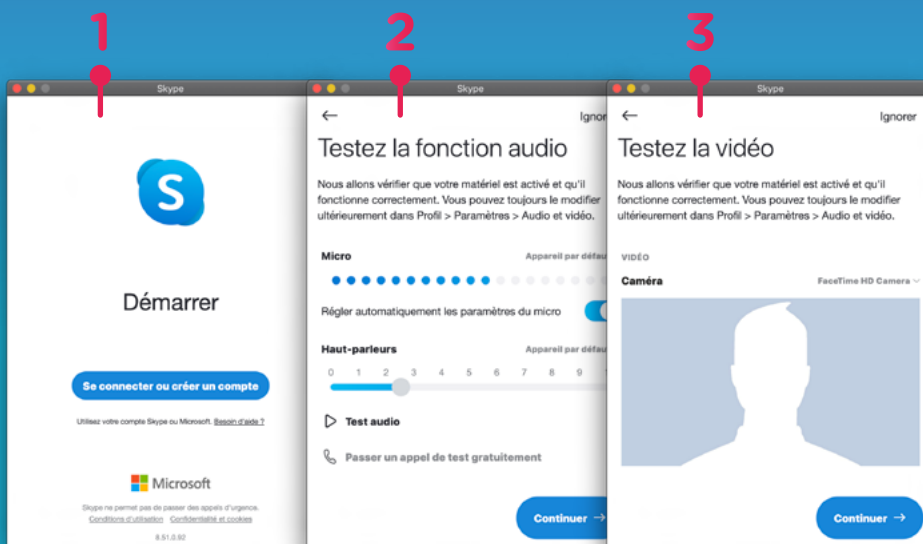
1

Skype

Démarrer

Se connecter ou créer un compte

Utilisez votre compte Skype ou Microsoft. Besoin d'aide ?

Microsoft

Skype ne permet pas de passer des appels d'urgence.
Conditions d'utilisation Confidentialité et cookies

8.51.0.92

2

Skype

←

Ignor

Testez la fonction audio

Nous allons vérifier que votre matériel est activé et qu'il fonctionne correctement. Vous pouvez toujours le modifier ultérieurement dans Profil > Paramètres > Audio et vidéo.

Micro

Appareil par défau

Régler automatiquement les paramètres du micro

Haut-parleurs

Appareil par défau

0 1 2 3 4 5 6 7 8 9

Test audio

Passer un appel de test gratuitement

Continuer →

3

Skype

←

Ignorer

Testez la vidéo

Nous allons vérifier que votre matériel est activé et qu'il fonctionne correctement. Vous pouvez toujours le modifier ultérieurement dans Profil > Paramètres > Audio et vidéo.

VIDÉO

Caméra

FaceTime HD Camera

Continuer →